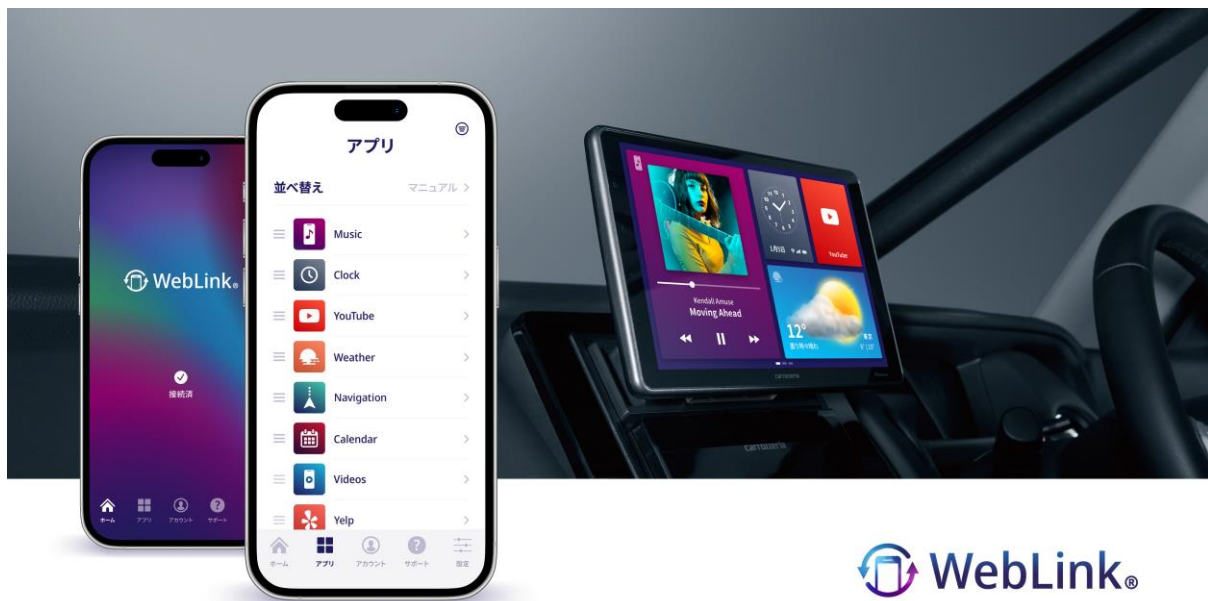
WebLink®

接続済

ホーム アプリ アカウント サポート

アプリ

並べ替え マニュアル >

Music

Clock

YouTube

Weather

Navigation

Calendar

Videos

Yelp

ホーム アプリ アカウント サポート 設定

Kendall Amuse
Moving Ahead

YouTube

12°

carrozzeria

WebLink®